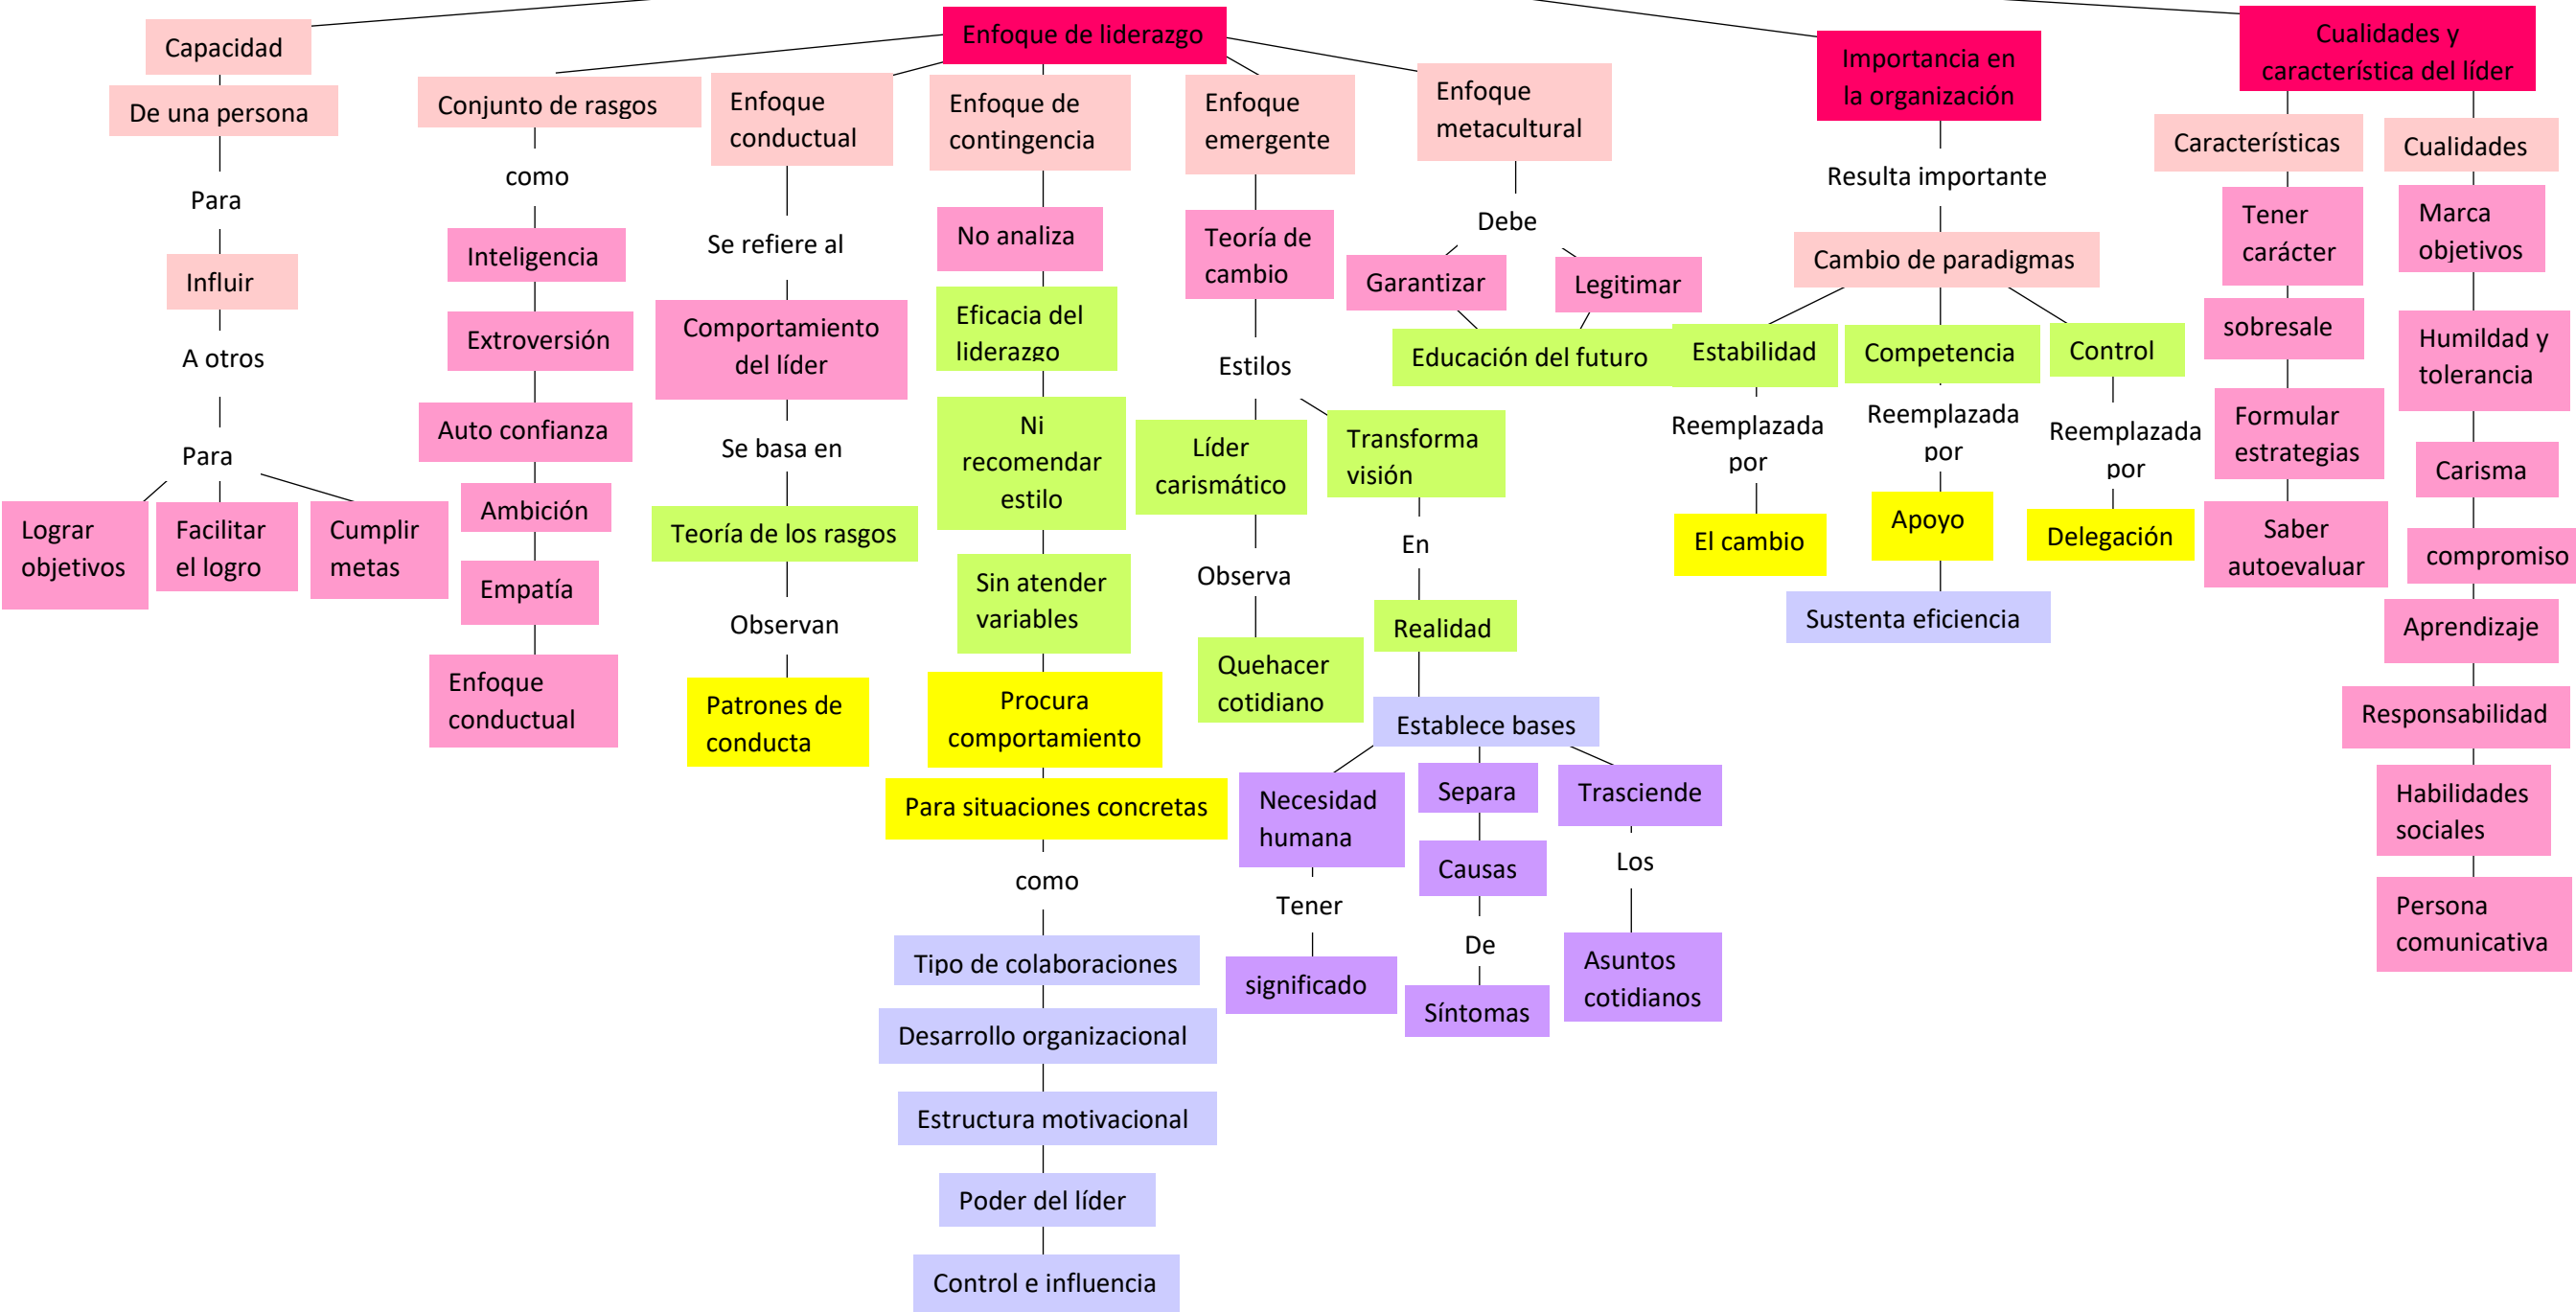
Capacidad
De una persona
Para
Influir
A otros
Para
Lograr objetivos
Facilitar el logro
Cumplir metas

Enfoque de liderazgo

Conjunto de rasgos
como
Inteligencia
Extroversión
Auto confianza
Ambición
Empatía
Enfoque conductual

Enfoque conductual
Se refiere al
Comportamiento del líder
Se basa en
Teoría de los rasgos
Observan
Patrones de conducta

Enfoque de contingencia
No analiza
Eficacia del liderazgo
Ni recomendar estilo
Sin atender variables
Procura comportamiento
Para situaciones concretas
como
Tipo de colaboraciones
Desarrollo organizacional
Estructura motivacional
Poder del líder
Control e influencia

Enfoque emergente
Teoría de cambio
Estilos
Líder carismático
Observa
Quehacer cotidiano
Transforma visión
En
Realidad
Establece bases
Necesidad humana
Tener
significado
Separa
Causas
De
Síntomas
Trasciende
Los
Asuntos cotidianos

Enfoque metacultural
Debe
Garantizar
Legitimar
Educación del futuro

Importancia en la organización
Resulta importante
Cambio de paradigmas
Estabilidad
Reemplazada por
El cambio
Competencia
Reemplazada por
Apoyo
Sustenta eficiencia
Control
Reemplazada por
Delegación

Cualidades y característica del líder
Características
Tener carácter
sobresale
Formular estrategias
Saber autoevaluar
Cualidades
Marca objetivos
Humildad y tolerancia
Carisma
compromiso
Aprendizaje
Responsabilidad
Habilidades sociales
Persona comunicativa